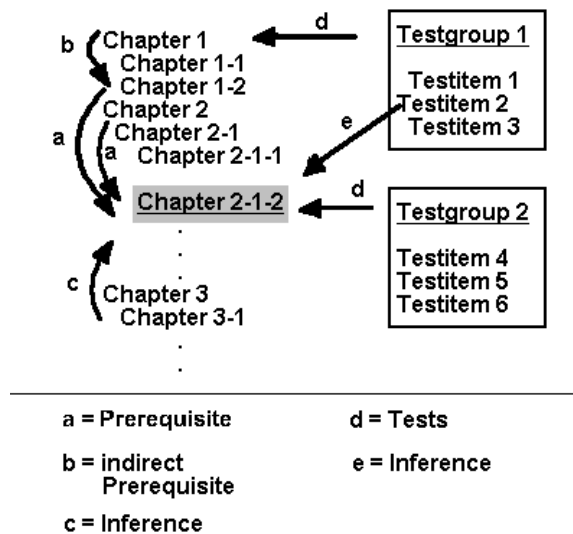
b Chapter 1
Chapter 1-1
Chapter 1-2
Chapter 2
a Chapter 2-1
a Chapter 2-1-1
Chapter 2-1-2
.
.
.
c Chapter 3
Chapter 3-1
.
.
.

d

Testgroup 1

Testitem 1
Testitem 2
Testitem 3

e

d

Testgroup 2

Testitem 4
Testitem 5
Testitem 6

a = Prerequisite

d = Tests

b = indirect Prerequisite

e = Inference

c = Inference